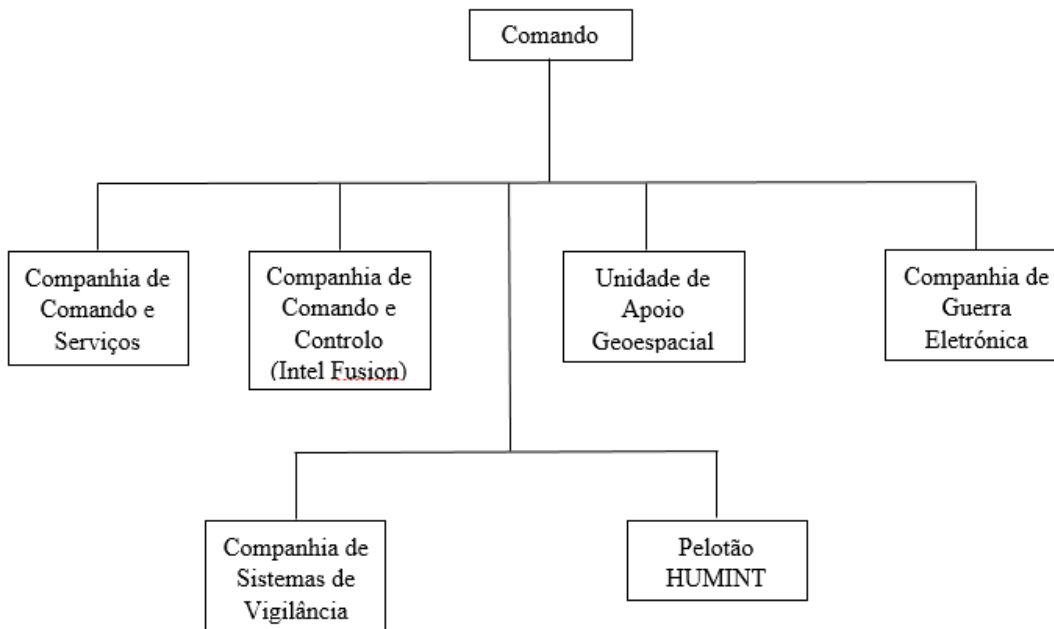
Comando

Companhia de Comando e Serviços

Companhia de Comando e Controlo (Intel Fusion)

Unidade de Apoio Geoespacial

Companhia de Guerra Eletrónica

Companhia de Sistemas de Vigilância

Pelotão HUMINT